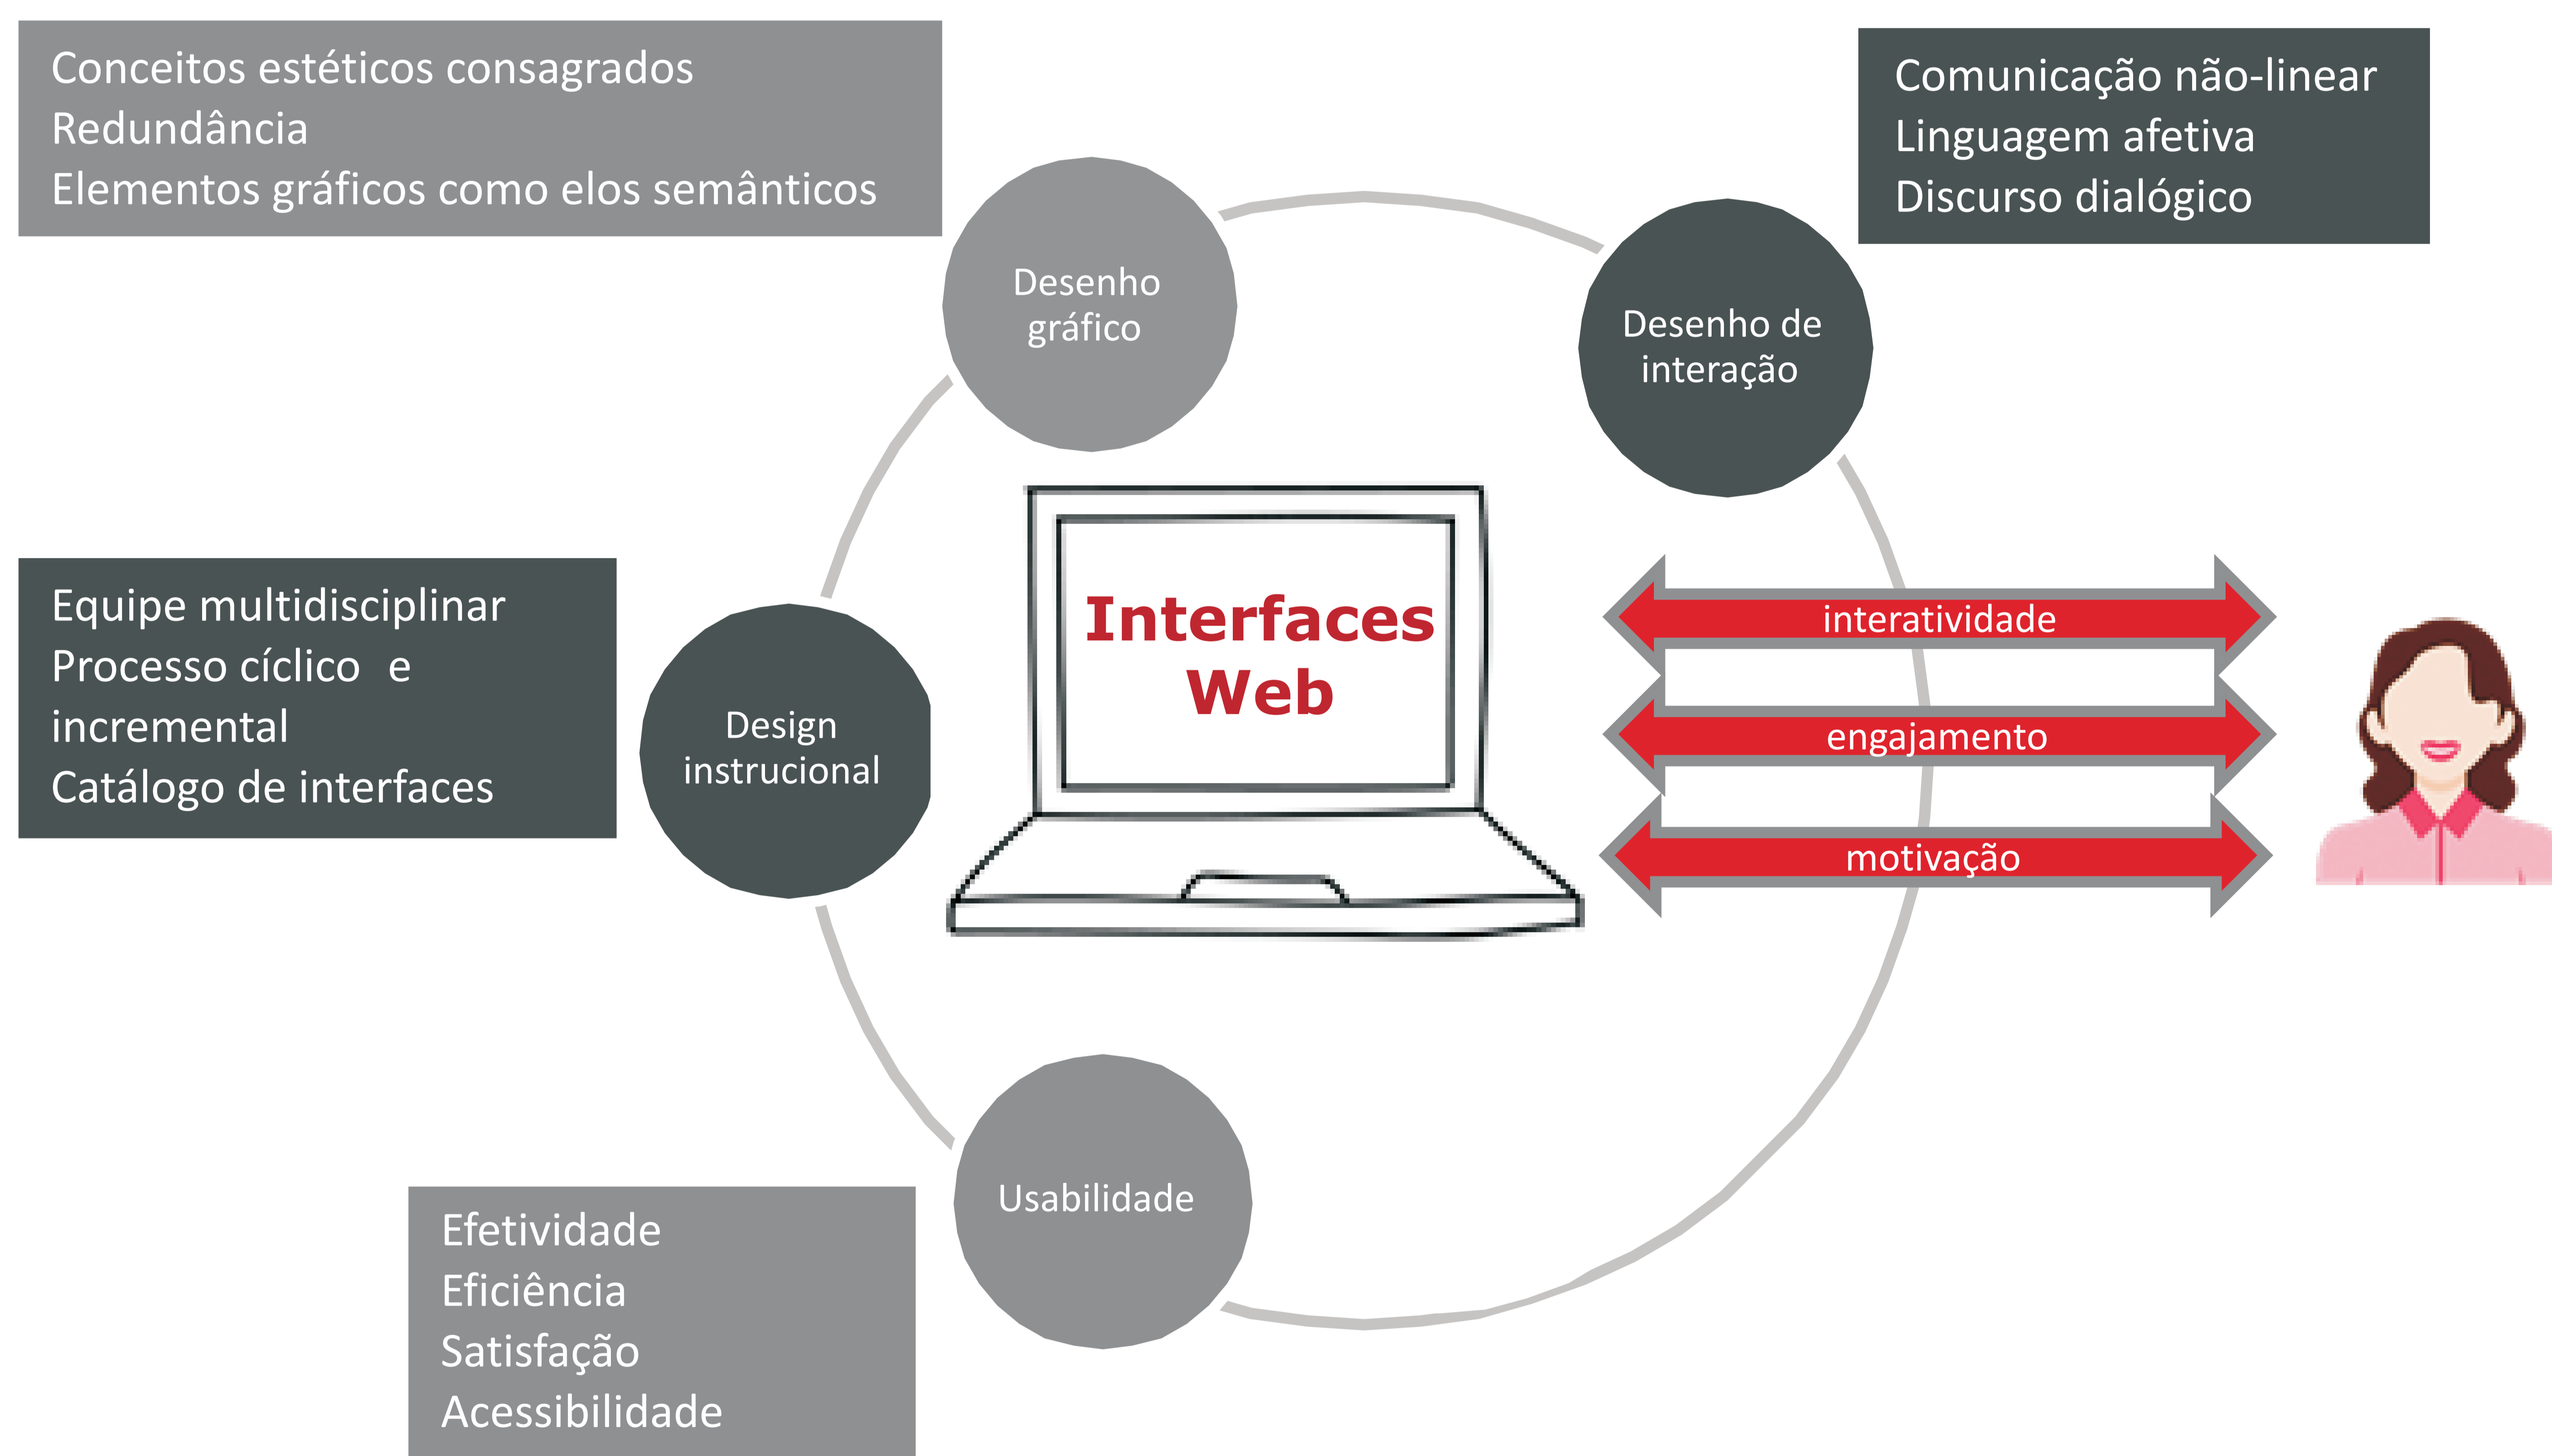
Conceitos estéticos consagrados
Redundância
Elementos gráficos como elos semânticos

Comunicação não-linear
Linguagem afetiva
Discurso dialógico

Desenho gráfico

Desenho de interação

Equipe multidisciplinar
Processo cíclico e incremental
Catálogo de interfaces

Design instrucional

Interfaces Web

interatividade

engajamento

motivação

Usabilidade

Efetividade
Eficiência
Satisfação
Acessibilidade